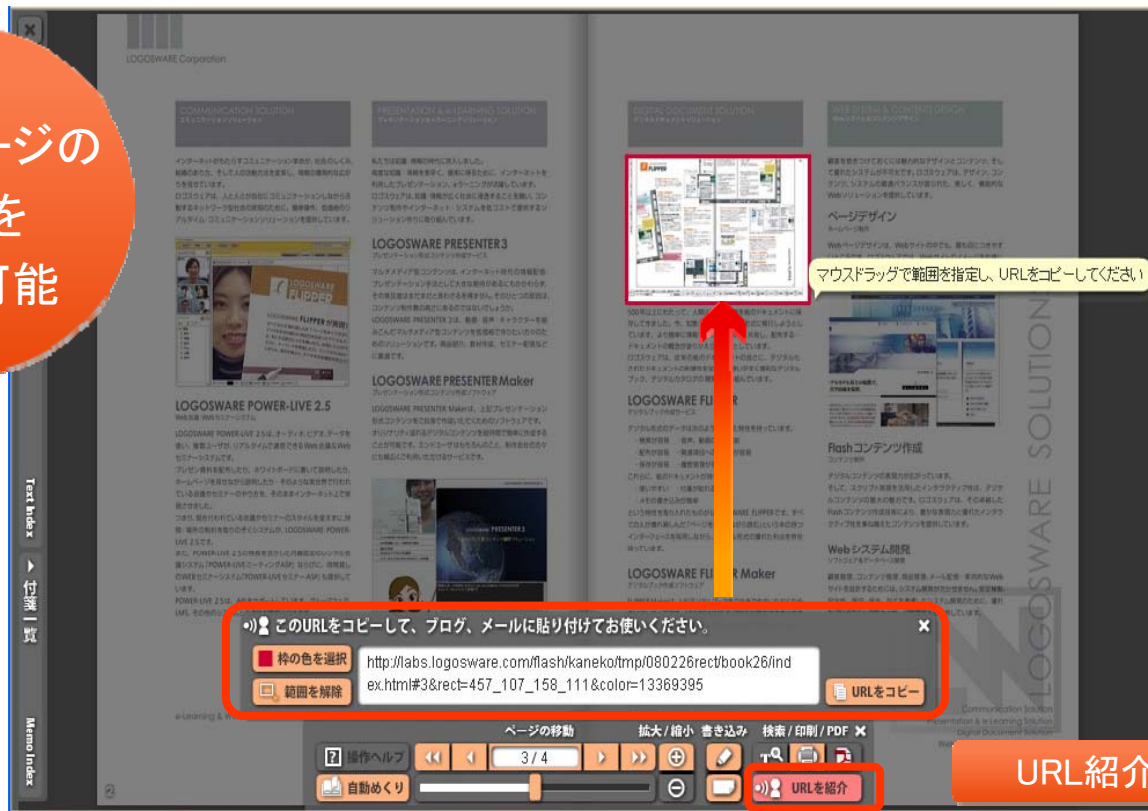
ージの
を
可能

LOGOSWARE Corporation

COMMUNICATION SOLUTION

PRESENTATION & e-LEARNING SOLUTION

DIGITAL DOCUMENT SOLUTION

WEB DESIGN & CONTENTS DESIGN

LOGOSWARE PRESENTER3

LOGOSWARE PRESENTER Maker

LOGOSWARE POWER-LIVE 2.5

LOGOSWARE FLIPPER

LOGOSWARE FLIPPER Maker

ページデザイン

Flashコンテンツ作成

Webシステム開発

マウスドラッグで範囲を指定し、URLをコピーしてください

LOGOSWARE SOLUTION

Communication Solution
Presentation & e-Learning Solution
Digital Document Solution

Text Index
付箋一覧
Memo Index

このURLをコピーして、ブログ、メールに貼り付けてお使いください。

枠の色を選択
範囲を解除

http://labs.logosware.com/flash/kaneko/tmp/080226rect/book26/index.html#3&rect=457_107_158_111&color=13369395

URLをコピー

ページの移動
拡大/縮小
書き込み
検索/印刷/PDF

操作ヘルプ
3 / 4
自動めくり
URLを紹介

URL紹介